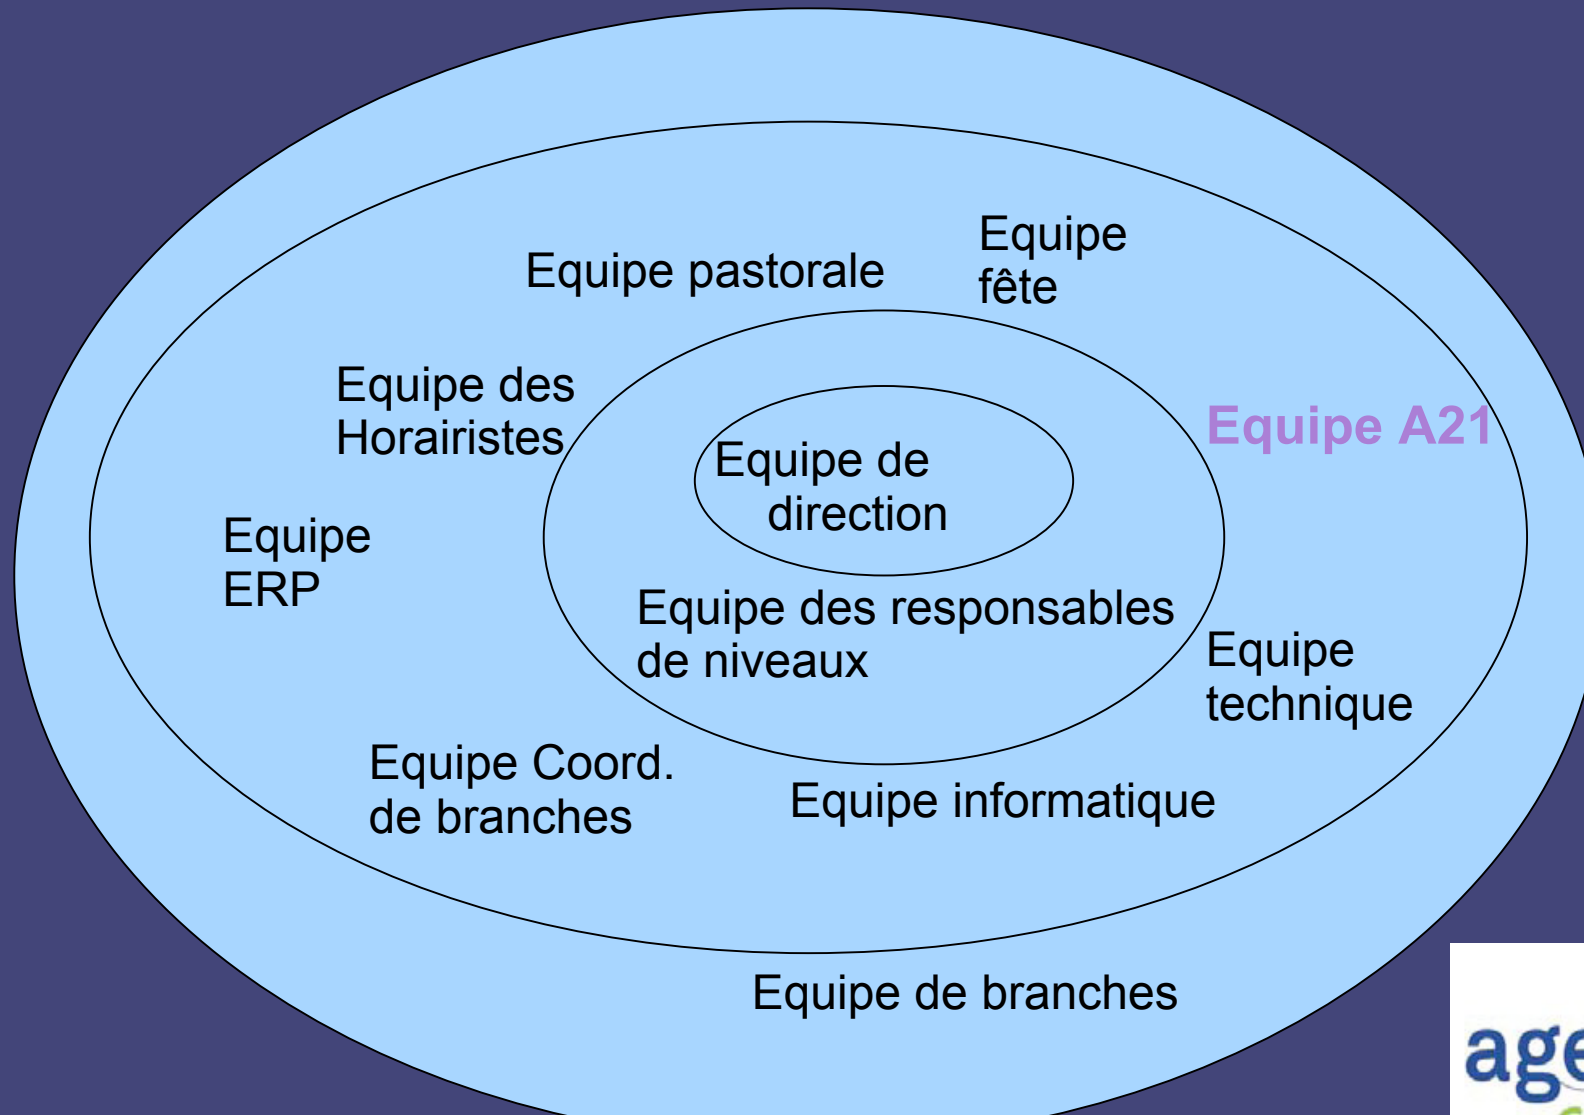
Equipe pastorale

Equipe fête

Equipe des Horairistes

Equipe A21

Equipe de direction

Equipe ERP

Equipe des responsables de niveaux

Equipe technique

Equipe Coord. de branches

Equipe informatique

Equipe de branches

age